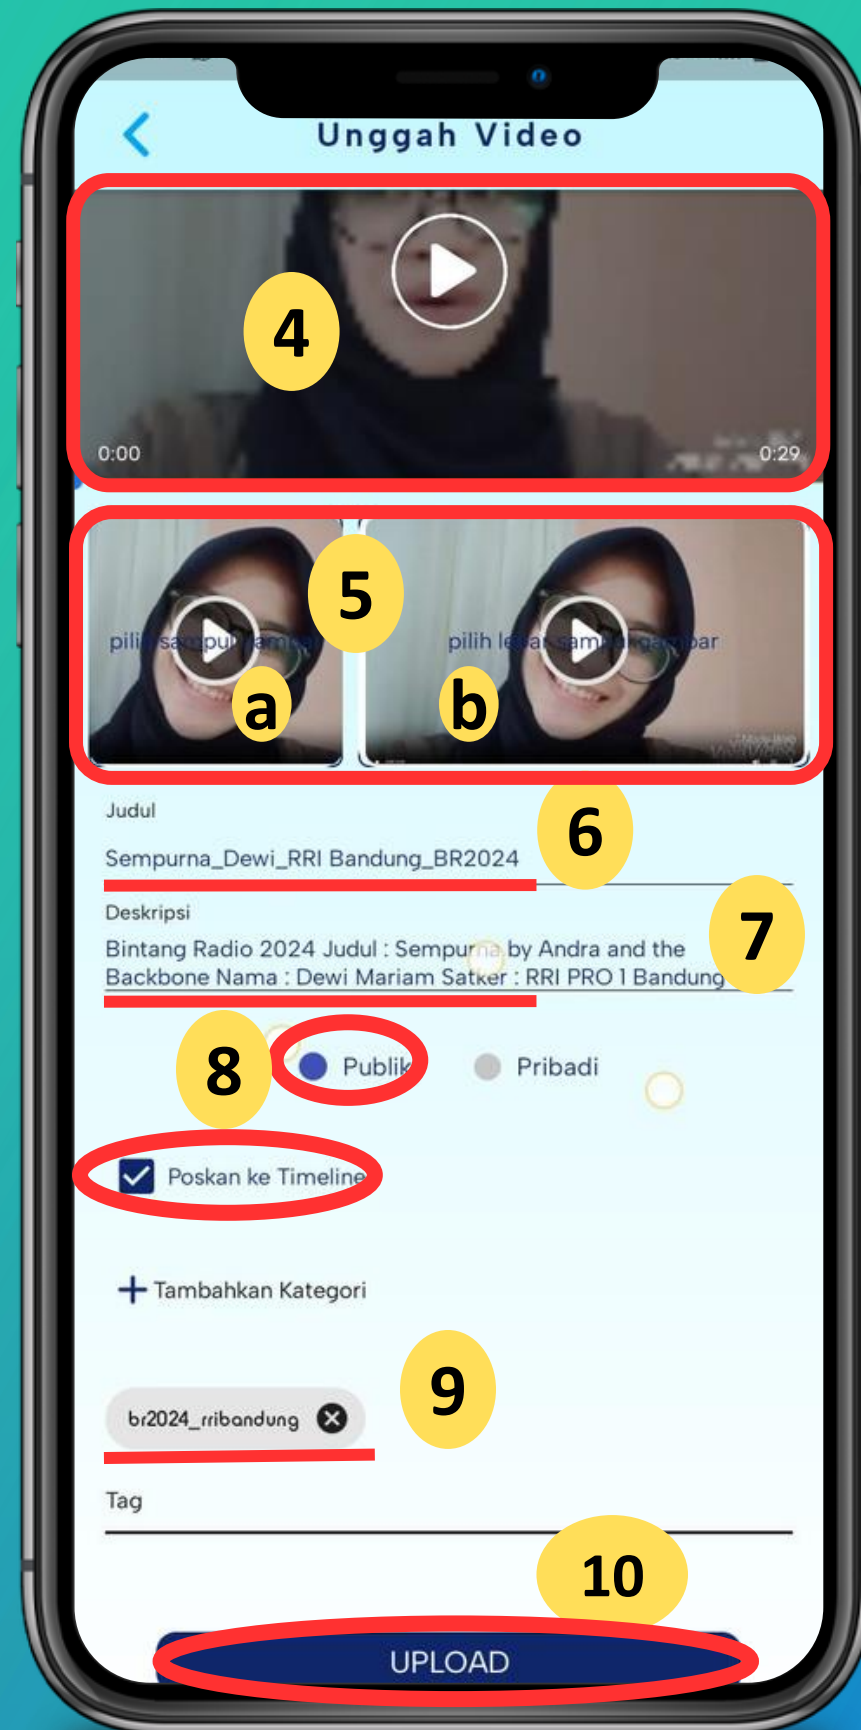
Unggah Video

4

0:00

0:29

5

pilih sampul gambar

a

pilih lembar sampul gambar

b

Judul

6

Sempurna_Dewi_RRI Bandung_BR2024

Deskripsi

7

Bintang Radio 2024 Judul : Sempurna by Andra and the Backbone Nama : Dewi Mariam Satker : RRI PRO 1 Bandung

8

Publik

Pribadi

Poskan ke Timeline

+ Tambahkan Kategori

9

br2024_rribandung

Tag

10

UPLOAD